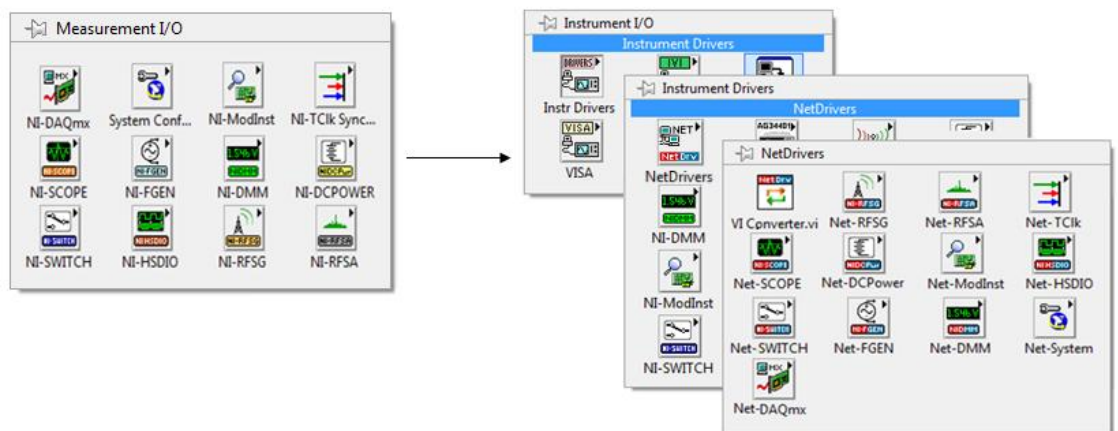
Measurement I/O

NI-DAQmx
System Conf...
NI-ModInst
NI-TClk Sync...
NI-SCOPE
NI-FGEN
NI-DMM
NI-DCPOWER
NI-SWITCH
NI-HSDIO
NI-RFSG
NI-RFSA

Instrument I/O
Instrument Drivers
Instr Drivers
VISA

Instrument Drivers
NetDrivers
NetDrivers
NI-DMM
NI-ModInst
NI-SWITCH

NetDrivers
VI Converter.vi
Net-RFSG
Net-RFSA
Net-TClk
Net-SCOPE
Net-DCPower
Net-ModInst
Net-HSDIO
Net-SWITCH
Net-FGEN
Net-DMM
Net-System
Net-DAQmx